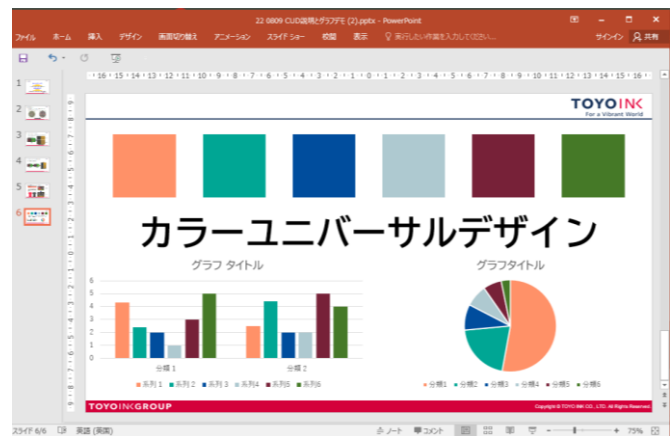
22 0809 CUD説明とグラフFE (2).pptx - PowerPoint

ファイル ホーム 挿入 デザイン 画面切り替え アニメーション スライド ショー 校閲 表示 ♀ 実行したい作業を入力してください... サインイン 共有

TOYO INK
For a Vibrant World

カラーユニバーサルデザイン

グラフ タイトル

| 6 |
|---|
| 5 |
| 4 |
| 3 |
| 2 |
| 1 |
| 0 |

分類 1 分類 2

系列 1 系列 2 系列 3 系列4 系列5 系列6

グラフタイトル

分類1 分類2 分類3 分類4 分類5 分類6

TOYO INK GROUP
Copyright © TOYO INK CO., LTD. All Rights Reserved.

スライド 6/6 英語 (英国) ノート コメント 75%

1 2 3 4 5 6